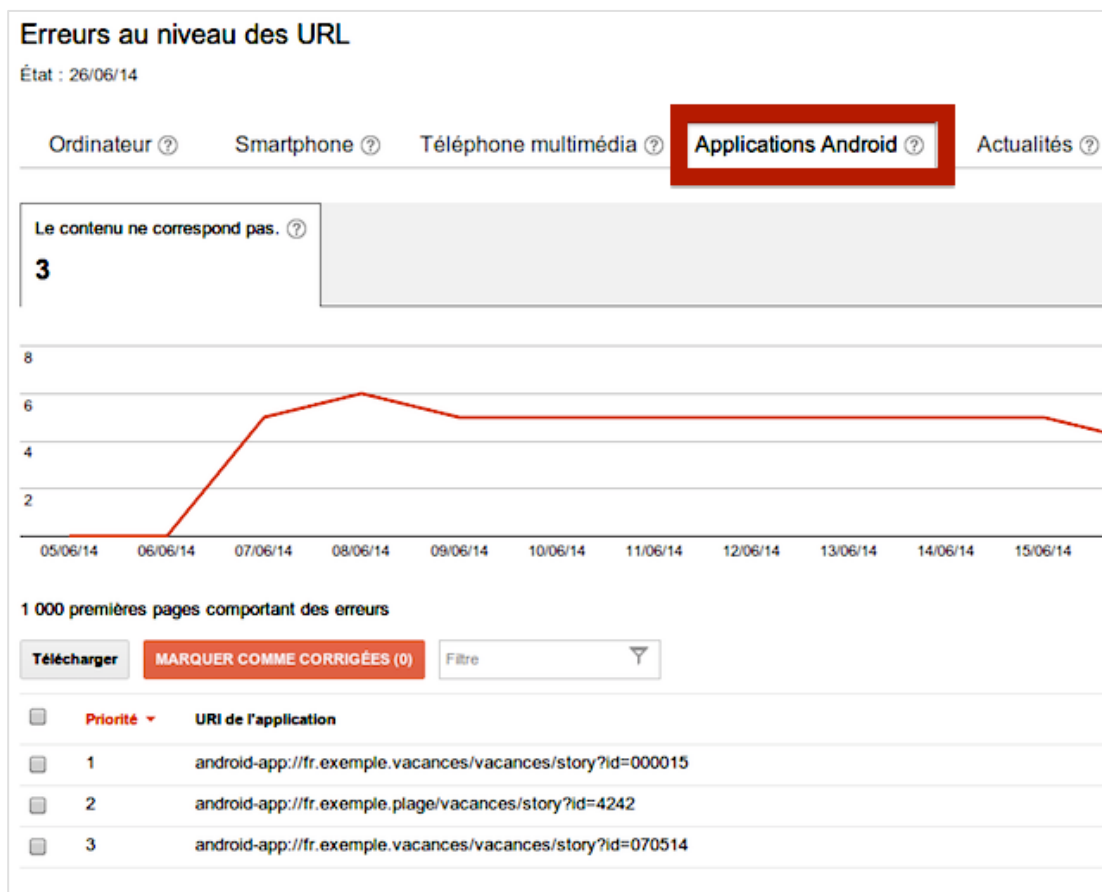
Erreurs au niveau des URL

État : 26/06/14

Ordinateur ? Smartphone ? Téléphone multimédia ? Applications Android ? Actualités ?

Le contenu ne correspond pas. ?

3

8
6
4
2

05/06/14 06/06/14 07/06/14 08/06/14 09/06/14 10/06/14 11/06/14 12/06/14 13/06/14 14/06/14 15/06/14

1 000 premières pages comportant des erreurs

Télécharger MARQUER COMME CORRIGÉES (0) Filtre

| | Priorité | URI de l'application |
|---|---|---|
| | 1 | android-app://fr.exemple.vacances/vacances/story?id=000015 |
| | 2 | android-app://fr.exemple.plage/vacances/story?id=4242 |
| | 3 | android-app://fr.exemple.vacances/vacances/story?id=070514 |